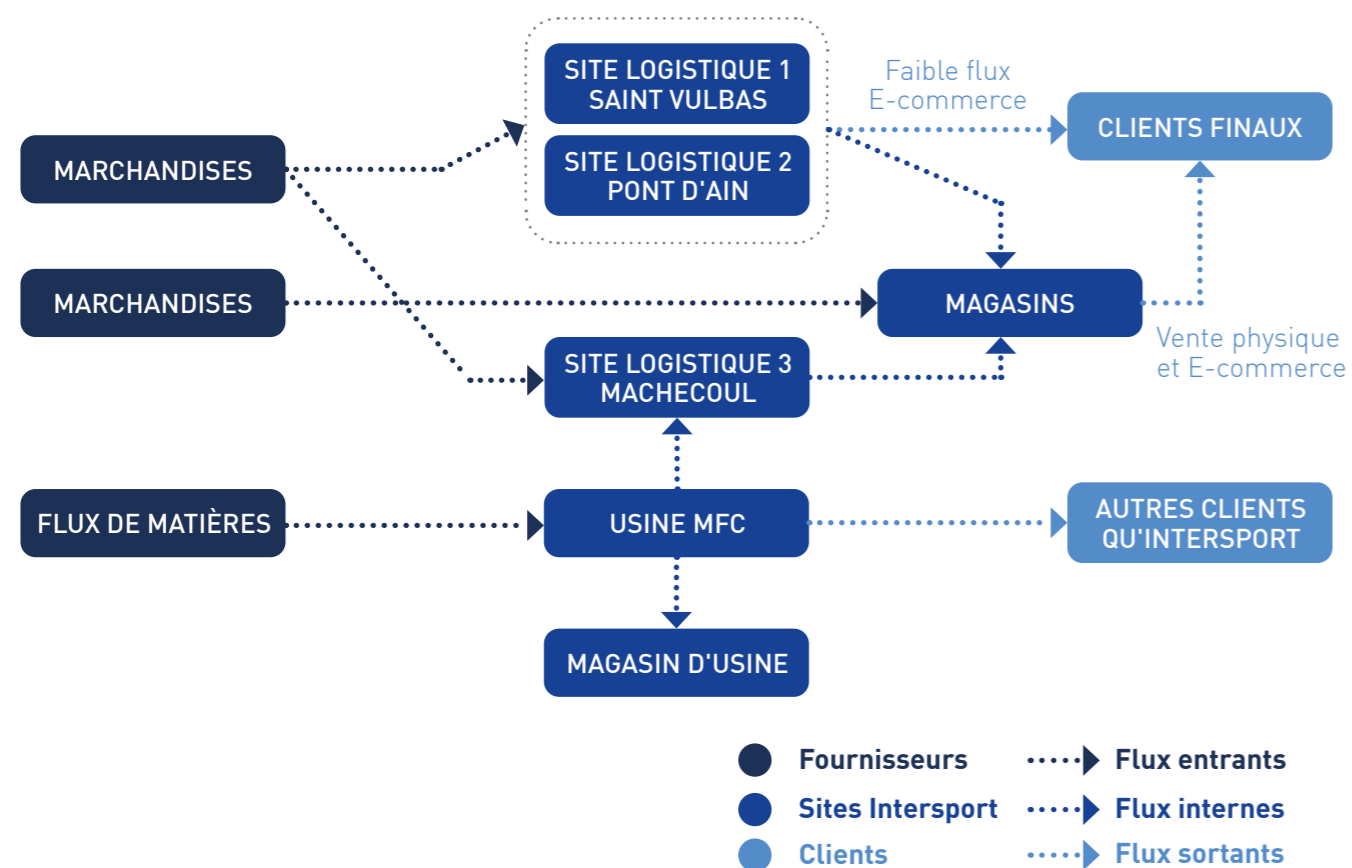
MARCHANDISES

SITE LOGISTIQUE 1
SAINT VULBAS

SITE LOGISTIQUE 2
PONT D'AIN

Faible flux
E-commerce

CLIENTS FINAUX

MARCHANDISES

MAGASINS

Vente physique
et E-commerce

SITE LOGISTIQUE 3
MACHECOUL

FLUX DE MATIÈRES

USINE MFC

AUTRES CLIENTS
QU'INTERSPORT

MAGASIN D'USINE

Fournisseurs
Sites Intersport
Clients

Flux entrants
Flux internes
Flux sortants